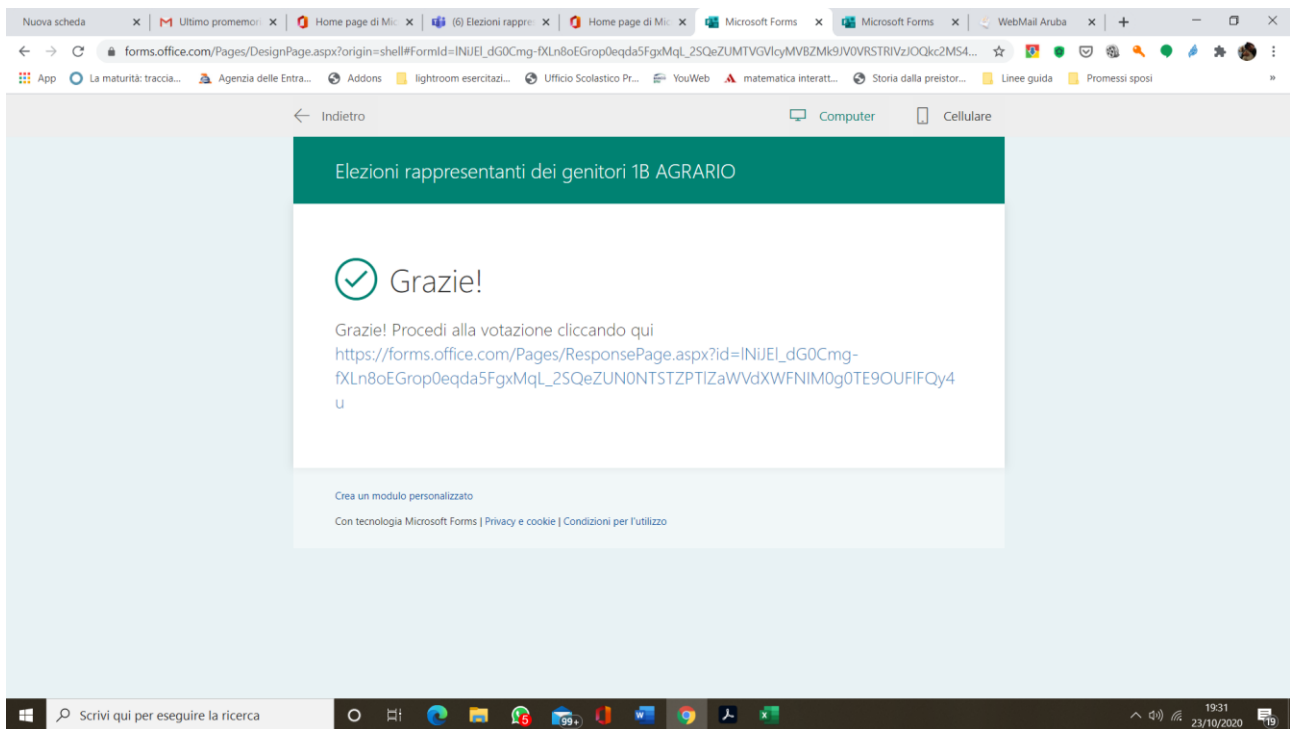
Nuova scheda | Ultimo promemori | Home page di Mic | (6) Elezioni rappre | Home page di Mic | Microsoft Forms | Microsoft Forms | WebMail Aruba | +

forms.office.com/Pages/DesignPage.aspx?origin=shell#FormId=lNiJEl_dG0Cmg-fXLn8oEGrop0eqda5FgxMqL_2SQeZUMTVGVlcyMVBZMk9JV0VRSTRIVzJOQkc2MS4...

App | La maturità: traccia... | Agenzia delle Entra... | Addons | lightroom esercitazi... | Ufficio Scolastico Pr... | YouWeb | matematica interatt... | Storia dalla preistor... | Linee guida | Promessi sposi

Indietro | Computer | Cellulare

Elezioni rappresentanti dei genitori 1B AGRARIO

Grazie!

Grazie! Procedi alla votazione cliccando qui https://forms.office.com/Pages/ResponsePage.aspx?id=lNiJEl_dG0Cmg-fXLn8oEGrop0eqda5FgxMqL_2SQeZUN0NTSTZPTlZaWVdXWFNIM0g0TE9OUFlFQy4u

Crea un modulo personalizzato

Con tecnologia Microsoft Forms | Privacy e cookie | Condizioni per l'utilizzo

Scrivi qui per eseguire la ricerca

5 | 99+

19:31
23/10/2020
19